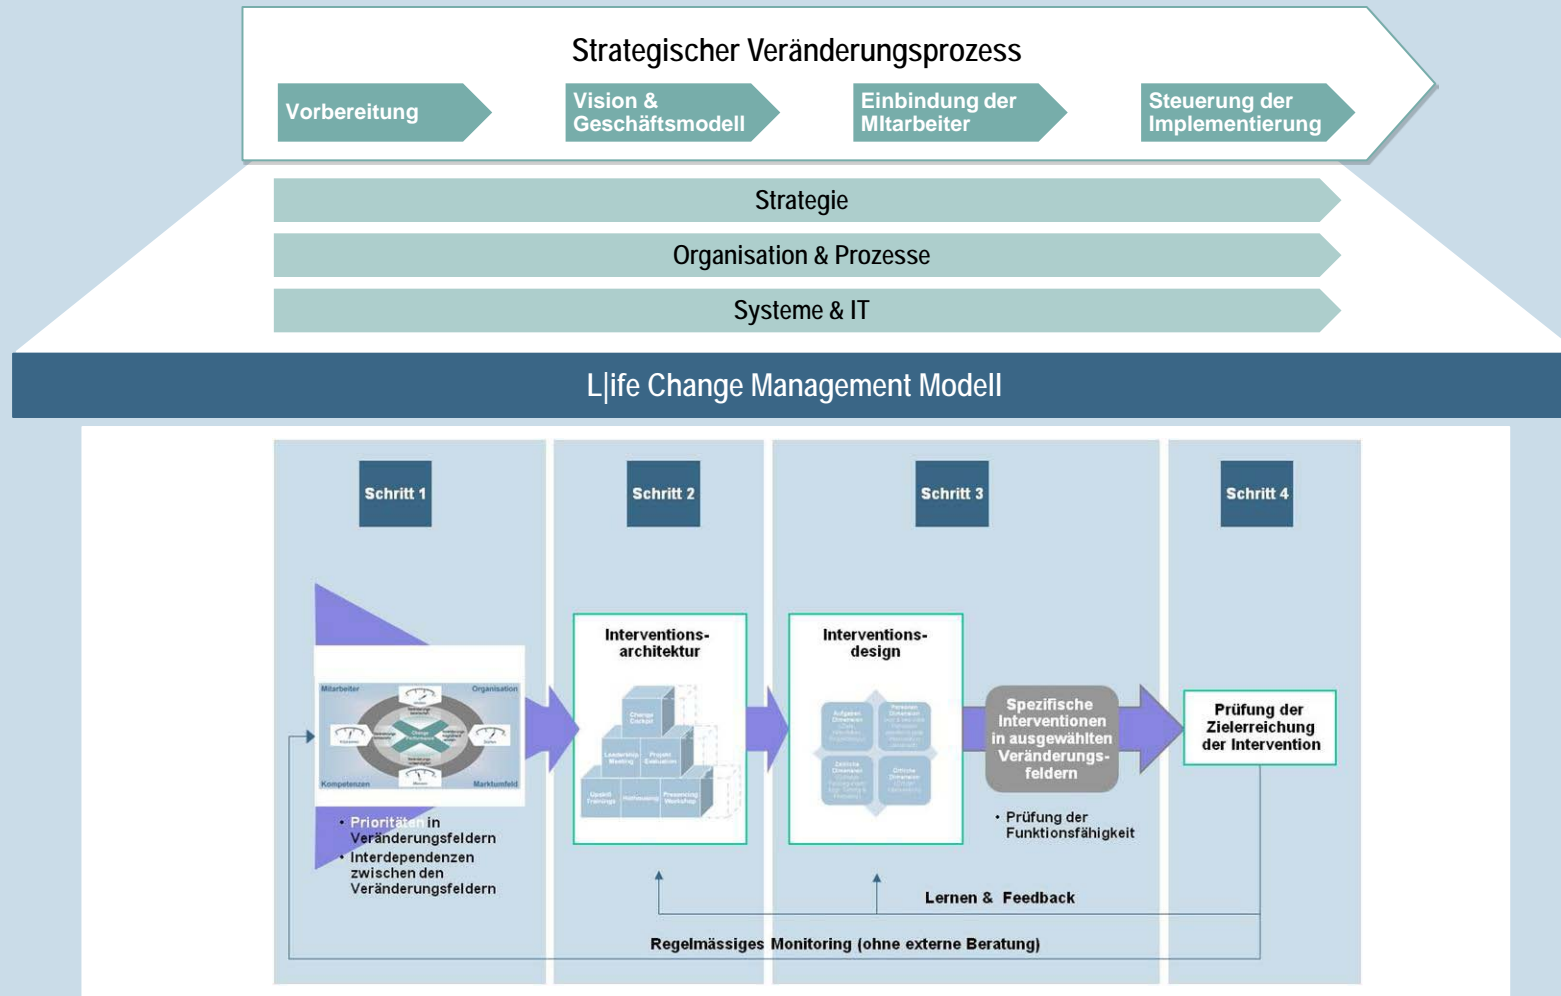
Strategischer Veränderungsprozess

Vorbereitung

Vision & Geschäftsmodell

Einbindung der MItarbeiter

Steuerung der Implementierung

Strategie

Organisation & Prozesse

Systeme & IT

L|ife Change Management Modell

Schritt 1

Schritt 2

Schritt 3

Schritt 4

Mitarbeiter

Organisation

Kompetenzen

Marktumfeld

• Prioritäten in Veränderungsfeldern
• Interdependenzen zwischen den Veränderungsfeldern

Interventions-architektur

Change Cockpit

Leadership Meeting

Projekt Evaluation

Upskill Trainings

Hothousing

Presencing Workshop

Interventions-design

Spezifische Interventionen in ausgewählten Veränderungs-feldern

• Prüfung der Funktionsfähigkeit

Prüfung der Zielerreichung der Intervention

Lernen & Feedback

Regelmässiges Monitoring (ohne externe Beratung)